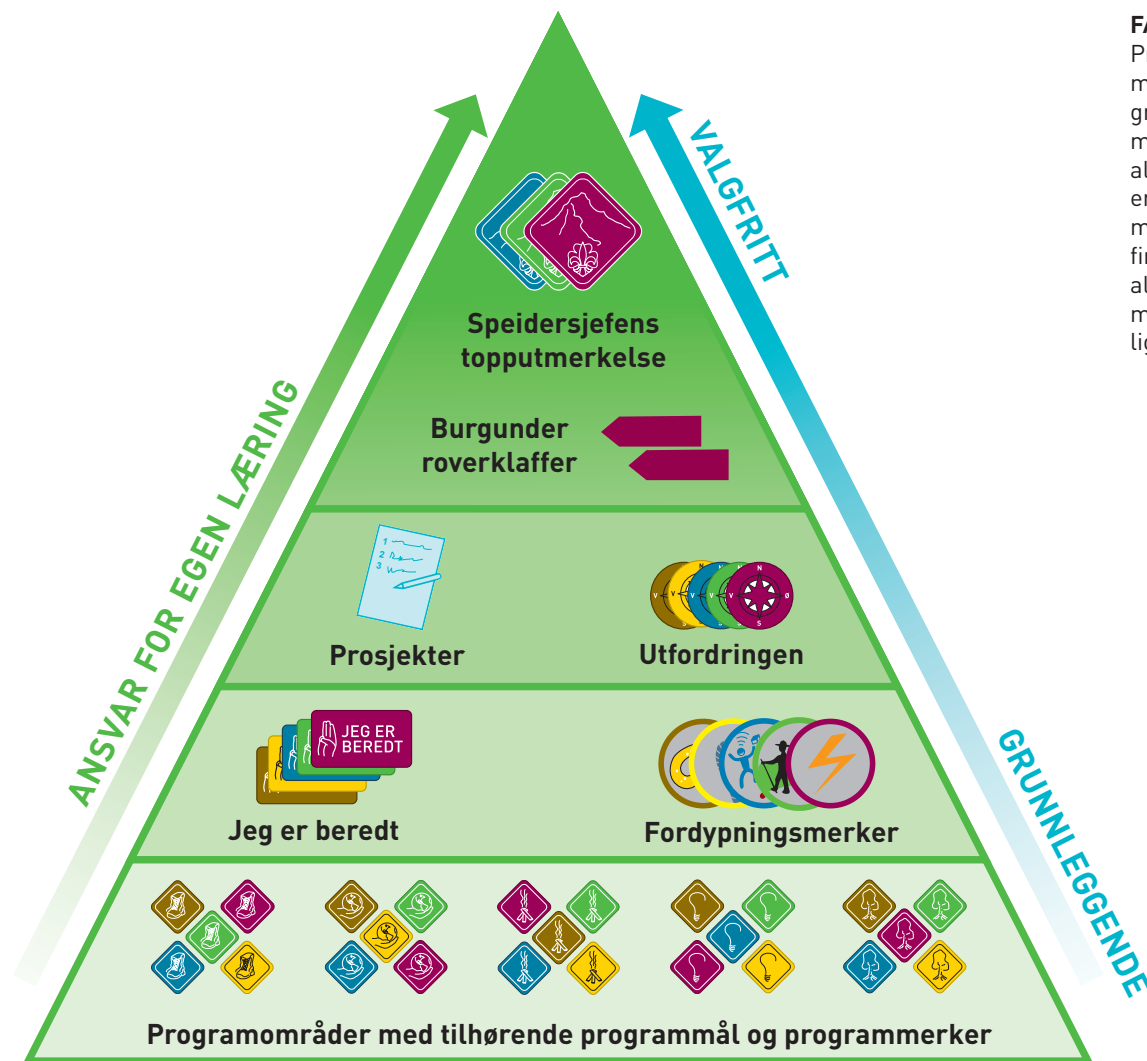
VALGFRITT

ANSVAR FOR EGEN LÆRING

GRUNNLEGGENDE

Speidersjefens topputmerkelse

Burgunder roverklaffer

Prosjekter

Utfordringen

JEG ER BEREDT

Jeg er beredt

Fordypningsmerker

Programområder med tilhørende programmål og programmerker

FA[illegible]
P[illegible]
m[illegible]
gr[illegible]
m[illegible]
al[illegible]
er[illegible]
m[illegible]
fi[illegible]
al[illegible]
m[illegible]
lig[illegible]